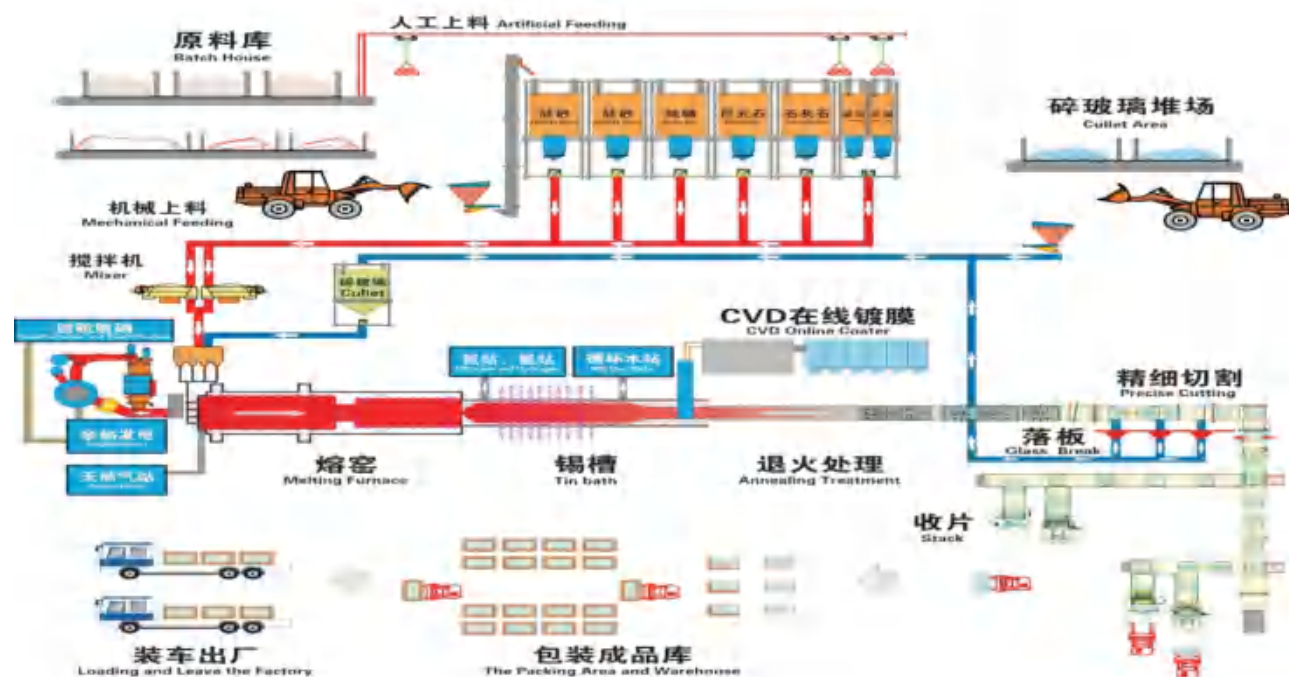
原料库
Batch House

人工上料 Artificial Feeding

硅砂 硅砂 纯碱 白云石 石灰石 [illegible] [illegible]

碎玻璃堆场
Cullet Area

机械上料
Mechanical Feeding

搅拌机
Mixer

碎玻璃
Cullet

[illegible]

CVD在线镀膜
CVD Online Coater

氮站、氢站
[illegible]

循环水站
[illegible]

精细切割
Precise Cutting

全氧发电
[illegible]

天然气站
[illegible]

落板
Glass Break

熔窑
Melting Furnace

锡槽
Tin bath

退火处理
Annealing Treatment

收片
Stack

装车出厂
Loading and Leave the Factory

包装成品库
The Packing Area and Warehouse